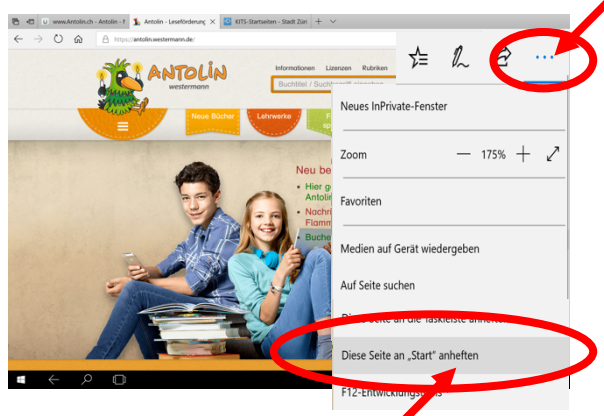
www.Antolin.ch - Antolin - I
Antolin - Leseförderung
KITS-Startseiten - Stadt Züri
https://antolin.westermann.de/
ANTOLIN
westermann
Informationen
Lizenzen
Rubriken
Buchtitel / Such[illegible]
Neue Bücher
Lehrwerke
Neu be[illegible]
Hier g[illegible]
Antolin
Nochri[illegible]
Flamm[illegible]
Buche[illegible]
...
Neues InPrivate-Fenster
Zoom
—
175%
+
Favoriten
Medien auf Gerät wiedergeben
Auf Seite suchen
Di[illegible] Seite an die Taskleiste anheften
Diese Seite an „Start" anheften
F12-Entwicklungs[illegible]